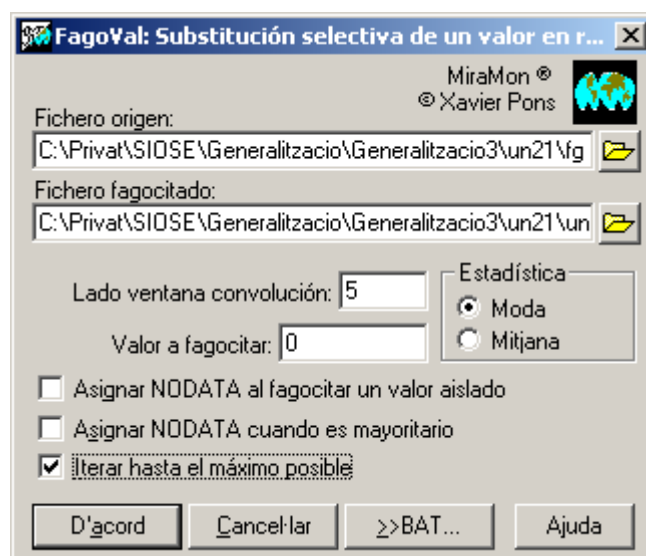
FagoVal: Substitución selectiva de un valor en r...

MiraMon ®
© Xavier Pons

Fichero origen:
C:\Privat\SIOSE\Generalitzacio\Generalitzacio3\un21\fg

Fichero fagocitado:
C:\Privat\SIOSE\Generalitzacio\Generalitzacio3\un21\un

Lado ventana convolución: 5

Valor a fagocitar: 0

Estadística
Moda
Mitjana

Asignar NODATA al fagocitar un valor aislado

Asignar NODATA cuando es mayoritario

Iterar hasta el máximo posible

D'acord
Cancel·lar
>>BAT...
Ajuda